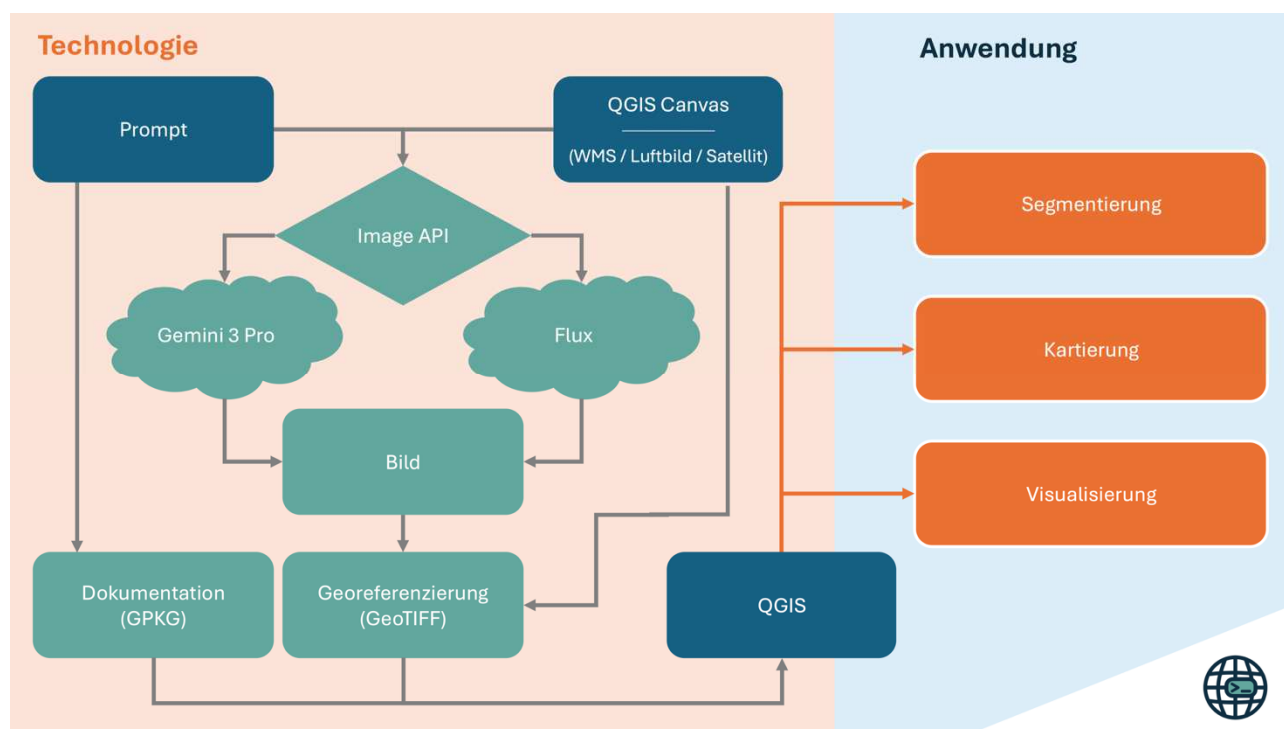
Technologie

Anwendung

Prompt

QGIS Canvas

(WMS / Luftbild / Satellit)

Image API

Gemini 3 Pro

Flux

Bild

Dokumentation (GPKG)

Georeferenzierung (GeoTIFF)

QGIS

Segmentierung

Kartierung

Visualisierung